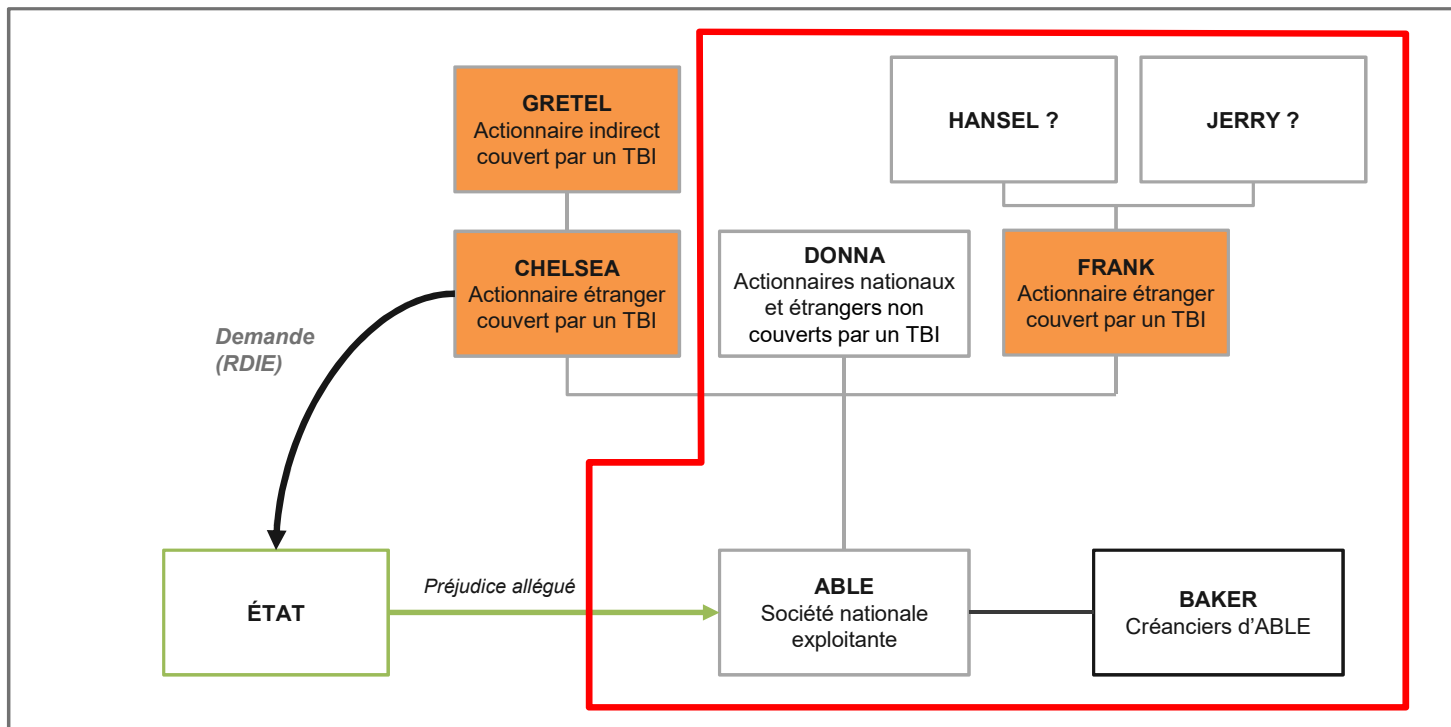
GRETEL
Actionnaire indirect couvert par un TBI

HANSEL ?

JERRY ?

CHELSEA
Actionnaire étranger couvert par un TBI

DONNA
Actionnaires nationaux et étrangers non couverts par un TBI

FRANK
Actionnaire étranger couvert par un TBI

Demande (RDIE)

ÉTAT

Préjudice allégué

ABLE
Société nationale exploitante

BAKER
Créanciers d'ABLE